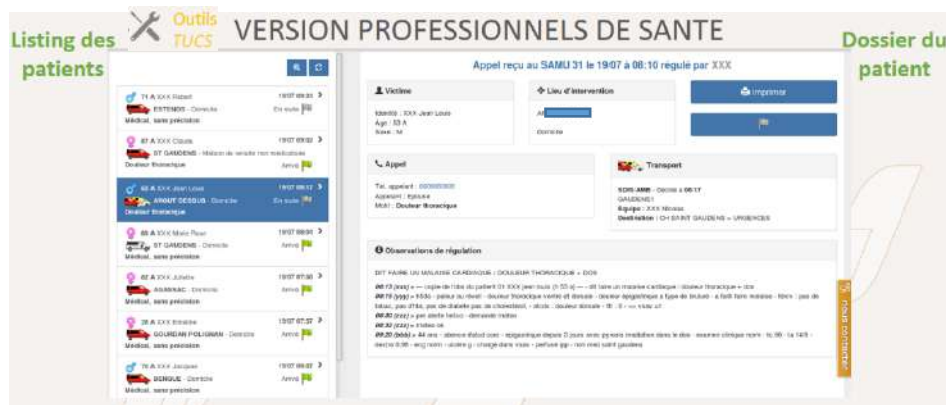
Outils
TUCS
VERSION PROFESSIONNELS DE SANTE

Listing des patients

Dossier du patient

71 A XXX Robert 19/07 09:31
ESTENOS - Domicile En route
Médical, sans précision

87 A XXX Claude 19/07 09:02
ST GAUDENS - Maison de retraite non médicalisée
Douleur thoracique Arrivé

68 A XXX Jean Louis 19/07 08:12
ARGUT DESSUS - Domicile En route
Douleur thoracique

88 A XXX Marie Rose 19/07 08:00
ST GAUDENS - Domicile Arrivé
Médical, sans précision

82 A XXX Juliette 19/07 07:30
ASPRET... - Domicile Arrivé
Médical, sans précision

28 A XXX Emeline 19/07 07:37
GOURDAN POLIGNAN - Domicile Arrivé
Médical, sans précision

76 A XXX Jacques 19/07 06:07
BENQUE - Domicile Arrivé
Médical, sans précision

Appel reçu au SAMU 31 le 19/07 à 08:10 régulé par XXX

Victime
Identité : XXX Jean Louis
Age : 68 A
Sexe : M

Lieu d'intervention
Domicile

Imprimer

Appel
Tel. appelant : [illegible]
Appelant : Epouse
Motif : Douleur thoracique

Transport
SOIS-AMB - Décidé à 08:17
GAUDENS1
Equipe : XXX Nivesse
Destination : CH SAINT GAUDENS – URGENCES

Observations de régulation
DIT FAIRE UN MALAISE CARDIAQUE : DOULEUR THORACIQUE + DOS
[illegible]

Nous contacter